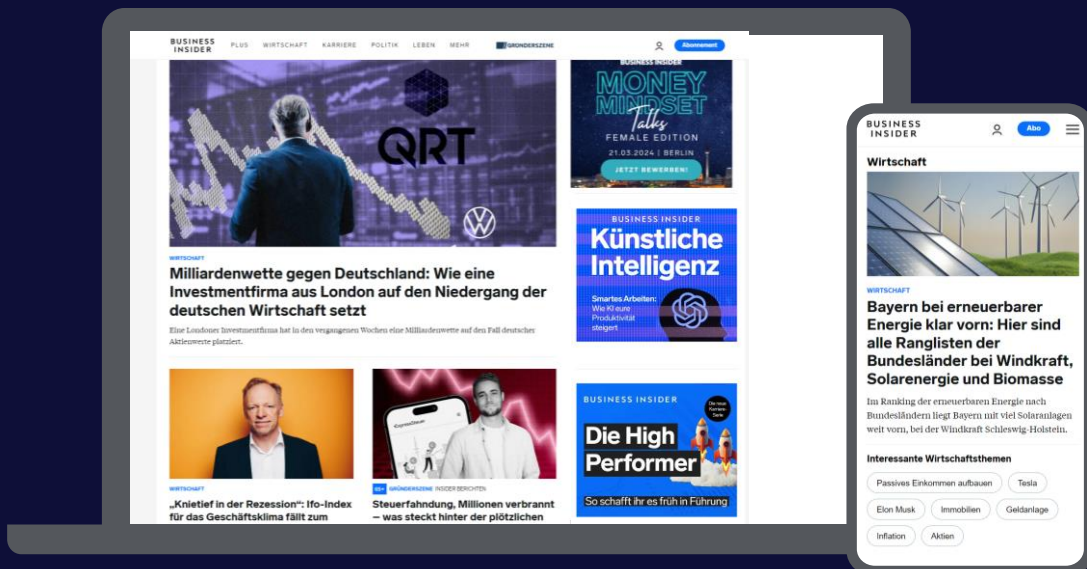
BUSINESS INSIDER PLUS WIRTSCHAFT KARRIERE POLITIK LEBEN MEHR GRÜNDERSZENE Abonnement

QRT

WIRTSCHAFT

Milliardenwette gegen Deutschland: Wie eine Investmentfirma aus London auf den Niedergang der deutschen Wirtschaft setzt

Eine Londoner Investmentfirma hat in den vergangenen Wochen eine Milliardenwette auf den Fall deutscher Aktienwerte platziert.

WIRTSCHAFT

„Knietief in der Rezession": Ifo-Index für das Geschäftsklima fällt zum

GRÜNDERSZENE INSIDER BERICHTEN

Steuerfahndung, Millionen verbrannt – was steckt hinter der plötzlichen

BUSINESS INSIDER MONEY MINDSET Talks FEMALE EDITION 21.03.2024 | BERLIN JETZT BEWERBEN!

BUSINESS INSIDER Künstliche Intelligenz Smartes Arbeiten: Wie KI eure Produktivität steigert

BUSINESS INSIDER Die neue Karriere-Serie Die High Performer So schafft ihr es früh in Führung

BUSINESS INSIDER Abo

Wirtschaft

WIRTSCHAFT

Bayern bei erneuerbarer Energie klar vorn: Hier sind alle Ranglisten der Bundesländer bei Windkraft, Solarenergie und Biomasse

Im Ranking der erneuerbaren Energie nach Bundesländern liegt Bayern mit viel Solaranlagen weit vorn, bei der Windkraft Schleswig-Holstein.

Interessante Wirtschaftsthemen

Passives Einkommen aufbauen Tesla Elon Musk Immobilien Geldanlage Inflation Aktien